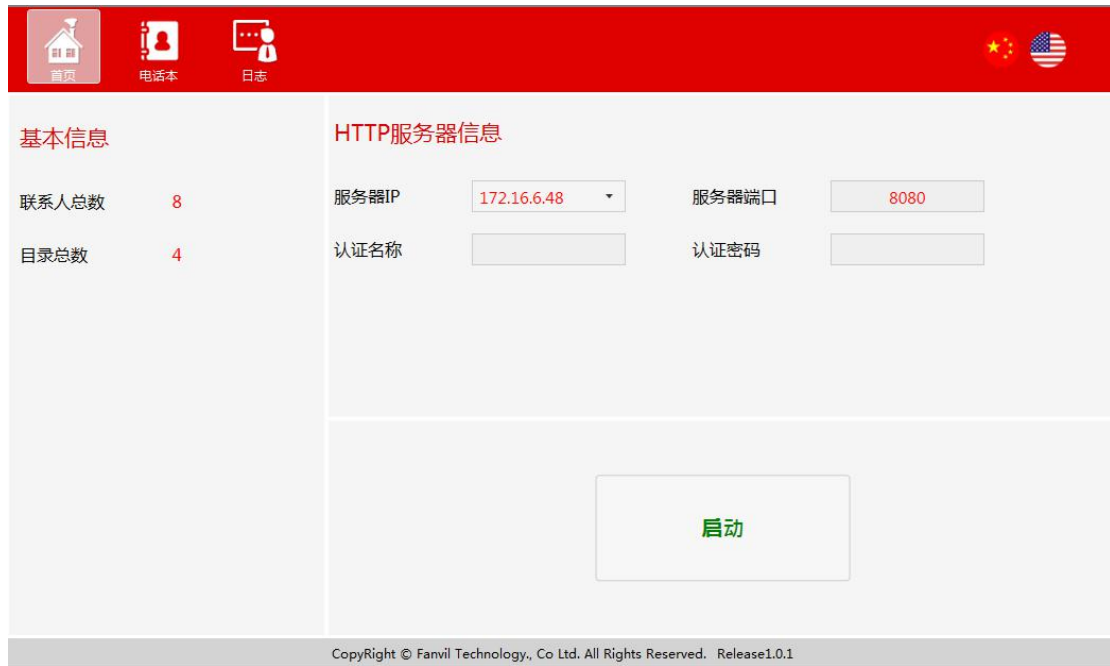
首页 电话本 日志

基本信息

联系人总数 8

目录总数 4

HTTP服务器信息

服务器IP 172.16.6.48 ▾ 服务器端口 8080

认证名称 认证密码

启动

CopyRight © Fanvil Technology., Co Ltd. All Rights Reserved. Release1.0.1